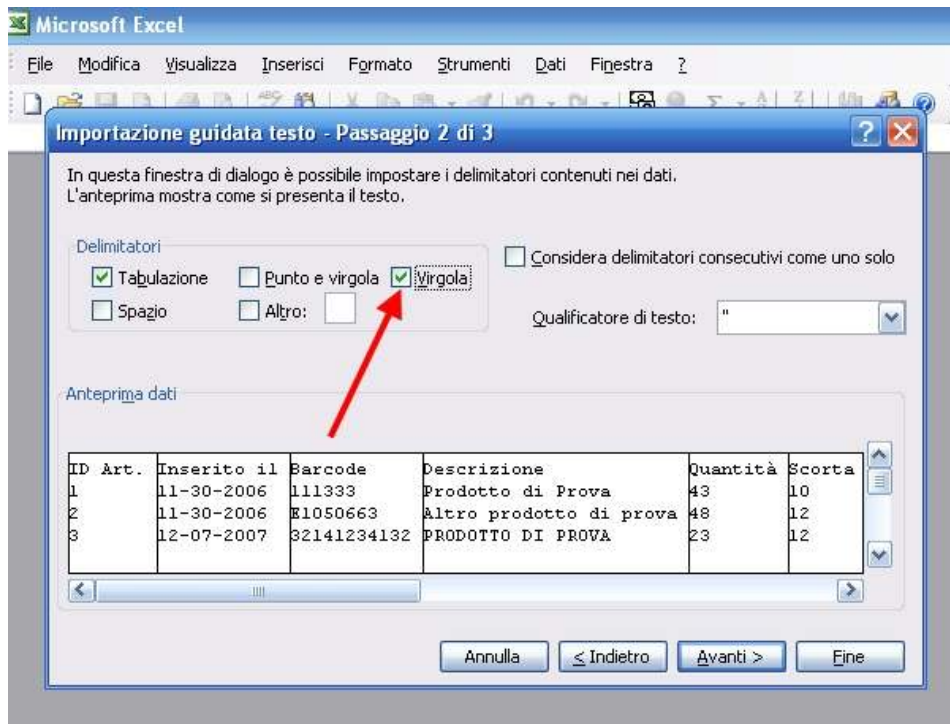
Microsoft Excel

File Modifica Visualizza Inserisci Formato Strumenti Dati Finestra ?

Importazione guidata testo - Passaggio 2 di 3

In questa finestra di dialogo è possibile impostare i delimitatori contenuti nei dati. L'anteprima mostra come si presenta il testo.

Delimitatori

Tabulazione
Punto e virgola
Virgola
Spazio
Altro:

Considera delimitatori consecutivi come uno solo

Qualificatore di testo: "

Anteprima dati

| ID Art. | Inserito il | Barcode | Descrizione | Quantità | Scorta |
|---|---|---|---|---|---|
| 1 | 11-30-2006 | 111333 | Prodotto di Prova | 43 | 10 |
| 2 | 11-30-2006 | E1050663 | Altro prodotto di prova | 48 | 12 |
| 3 | 12-07-2007 | 32141234132 | PRODOTTO DI PROVA | 23 | 12 |

Annulla
< Indietro
Avanti >
Fine